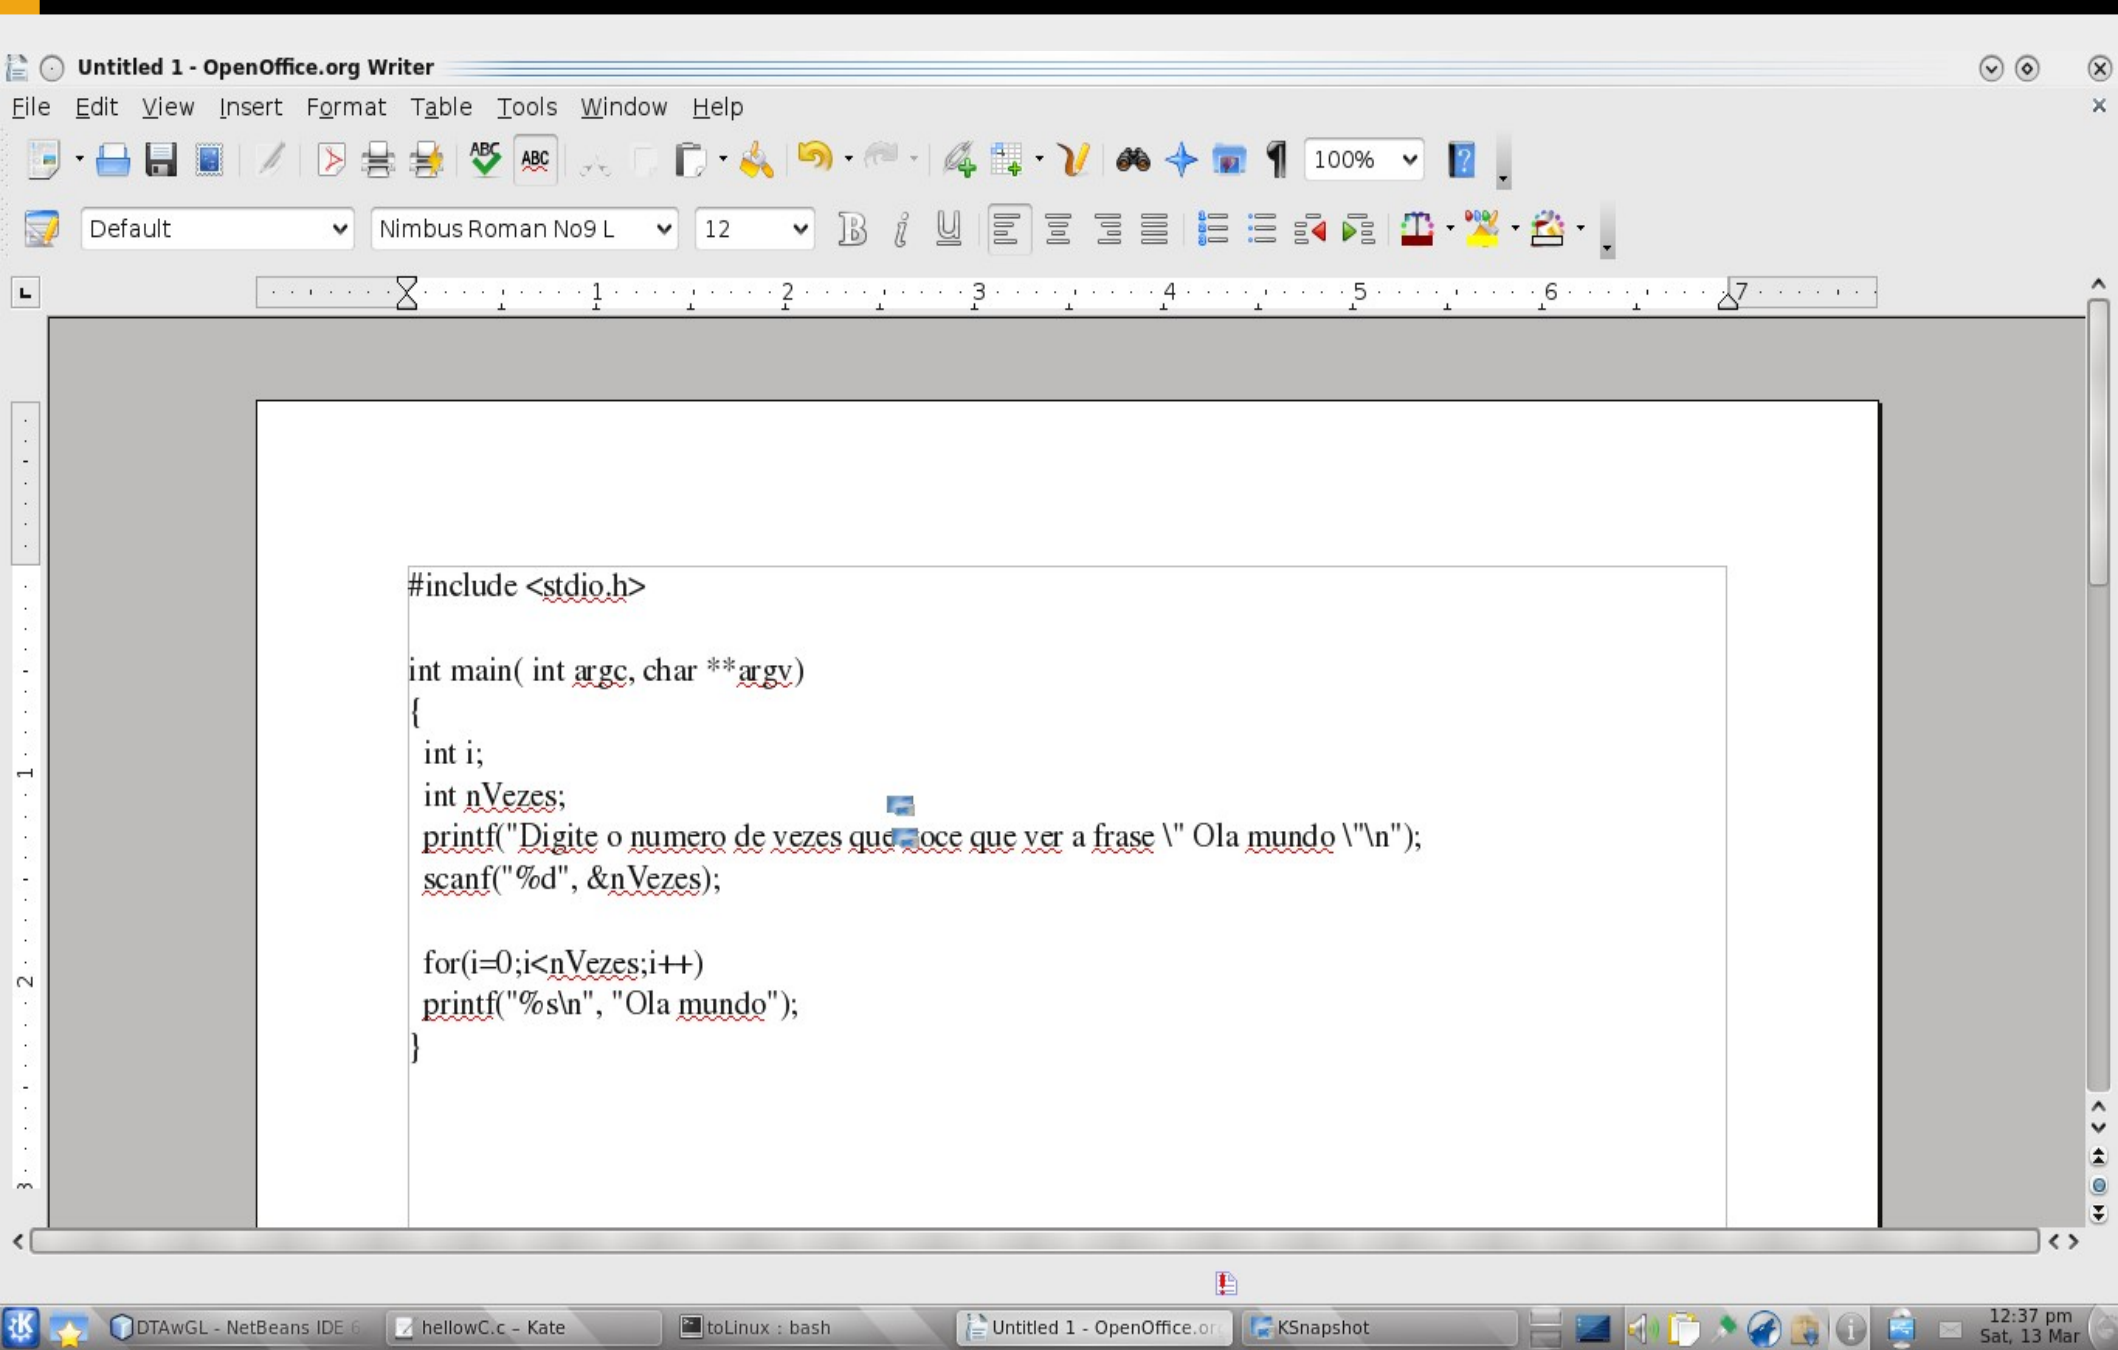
Untitled 1 - OpenOffice.org Writer

File Edit View Insert Format Table Tools Window Help

100%

Default Nimbus Roman No9 L 12

1 2 3 4 5 6 7

#include <stdio.h>

int main( int argc, char **argv)
{
int i;
int nVezes;
printf("Digite o numero de vezes que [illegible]oce que ver a frase \" Ola mundo \"\n");
scanf("%d", &nVezes);

for(i=0;i<nVezes;i++)
printf("%s\n", "Ola mundo");
}

DTAwGL - NetBeans IDE 6 hellowC.c - Kate toLinux : bash Untitled 1 - OpenOffice.or KSnapshot 12:37 pm Sat, 13 Mar